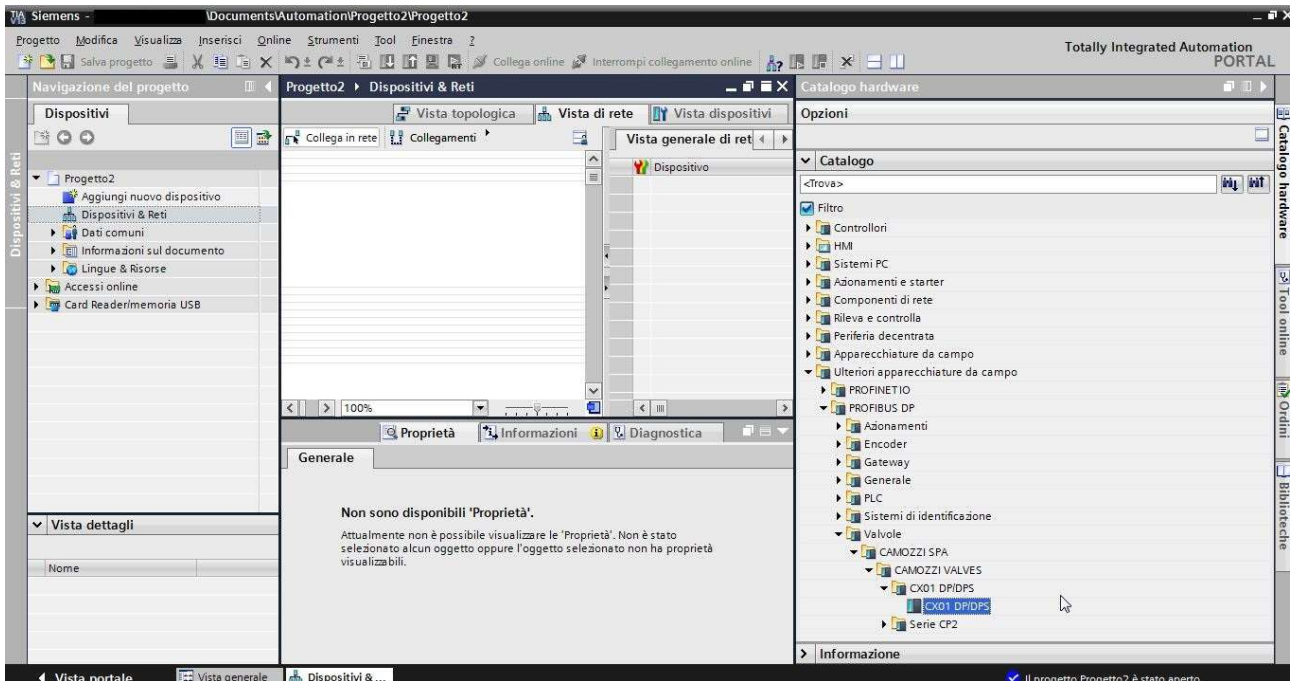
Siemens - \Documents\Automation\Progetto2\Progetto2

Progetto Modifica Visualizza Inserisci Online Strumenti Tool Finestra ?

Salva progetto Collega online Interrompi collegamento online

Totally Integrated Automation PORTAL

Navigazione del progetto

Dispositivi

Progetto2
Aggiungi nuovo dispositivo
Dispositivi & Reti
Dati comuni
Informazioni sul documento
Lingue & Risorse
Accessi online
Card Reader/memoria USB

Vista dettagli

Nome

Dispositivi & Reti

Progetto2 ▸ Dispositivi & Reti

Vista topologica Vista di rete Vista dispositivi

Collega in rete Collegamenti

Vista generale di ret

Dispositivo

100%

Proprietà Informazioni Diagnostica

Generale

Non sono disponibili 'Proprietà'.

Attualmente non è possibile visualizzare le 'Proprietà'. Non è stato selezionato alcun oggetto oppure l'oggetto selezionato non ha proprietà visualizzabili.

Catalogo hardware

Opzioni

Catalogo

<Trova>

Filtro
Controllori
HMI
Sistemi PC
Azionamenti e starter
Componenti di rete
Rileva e controlla
Periferia decentrata
Apparecchiature da campo
Ulteriori apparecchiature da campo
PROFINET IO
PROFIBUS DP
Azionamenti
Encoder
Gateway
Generale
PLC
Sistemi di identificazione
Valvole
CAMOZZI SPA
CAMOZZI VALVES
CX01 DP/DPS
CX01 DP/DPS
Serie CP2

Informazione

Catalogo hardware Tool online Ordini Biblioteche

Vista portale Vista generale Dispositivi & ...

Il progetto Progetto2 è stato aperto.